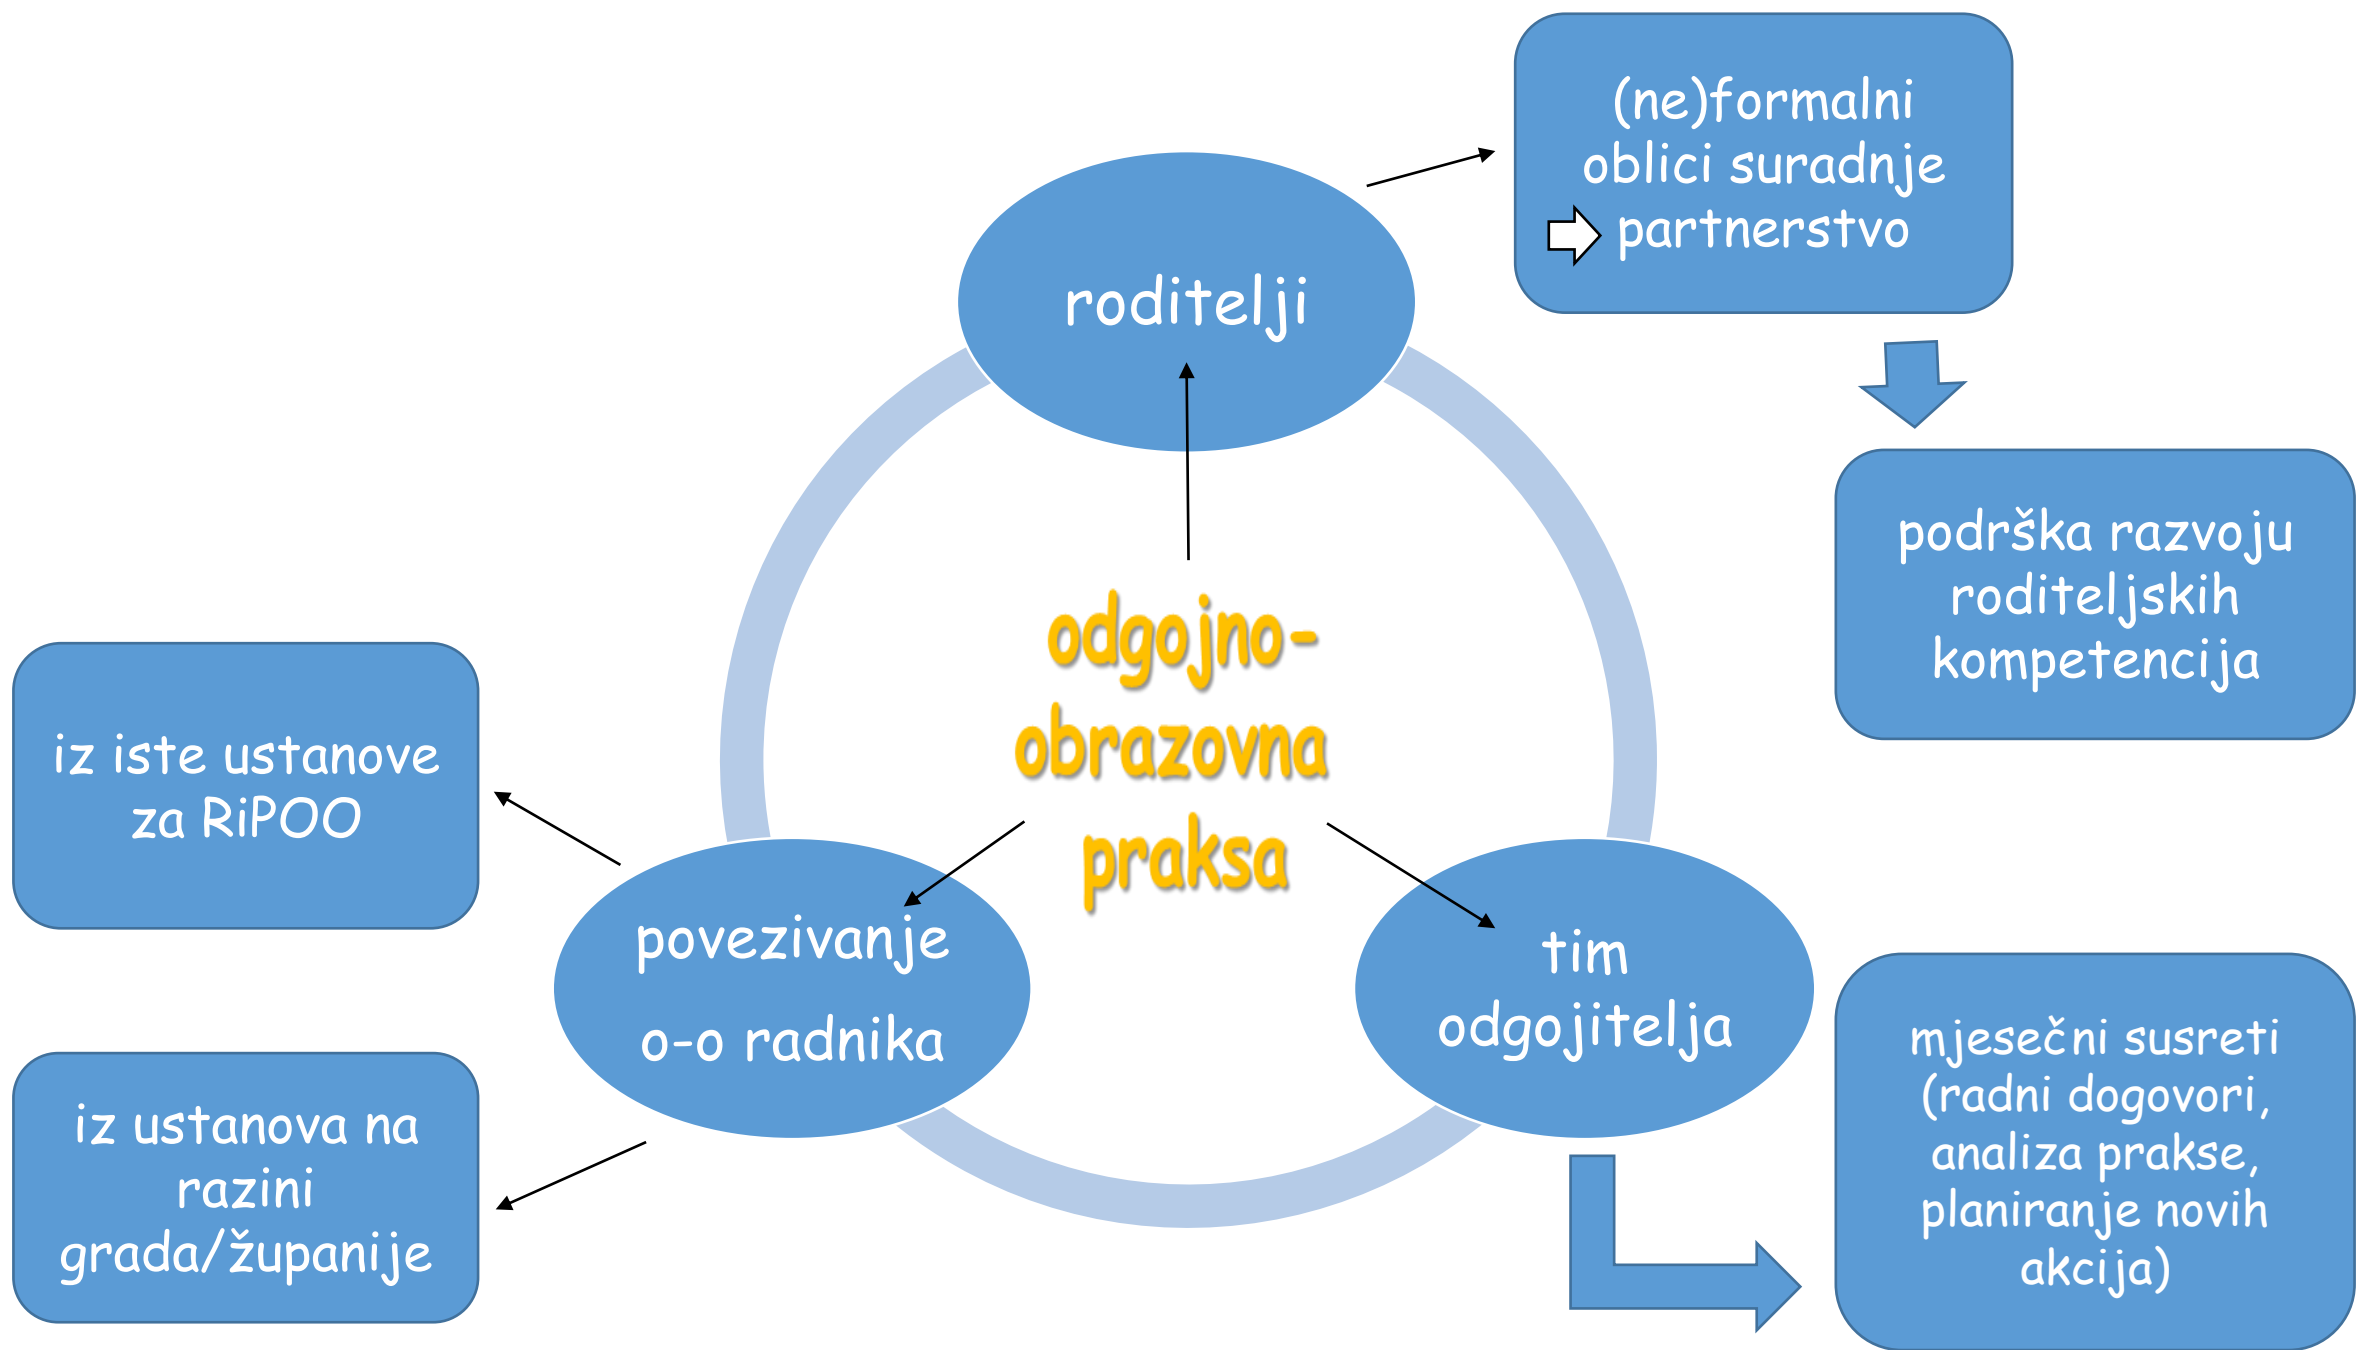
roditelji

(ne)formalni oblici suradnje
partnerstvo

podrška razvoju roditeljskih kompetencija

odgojno-obrazovna praksa

iz iste ustanove za RiPOO

povezivanje
o-o radnika

tim odgojitelja

iz ustanova na razini grada/županije

mjesečni susreti (radni dogovori, analiza prakse, planiranje novih akcija)